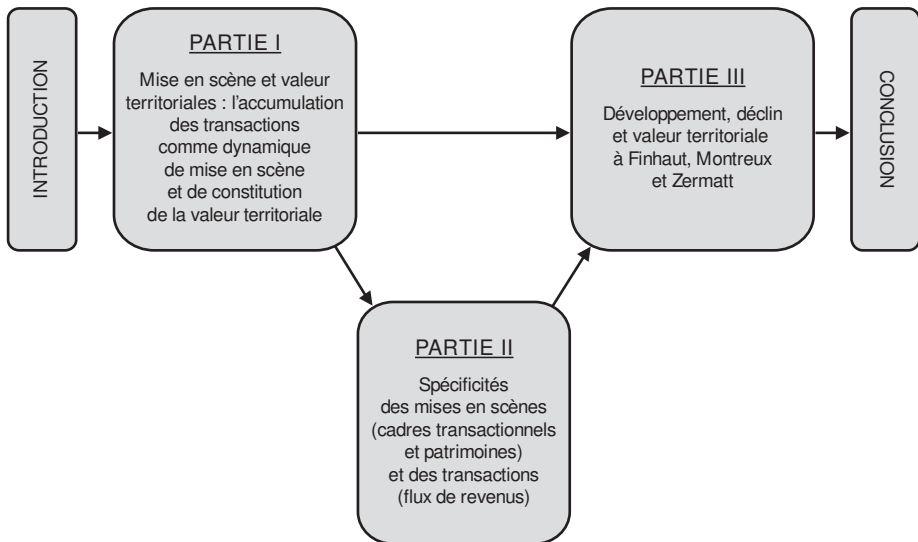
INTRODUCTION

PARTIE I

Mise en scène et valeur territoriales : l'accumulation des transactions comme dynamique de mise en scène et de constitution de la valeur territoriale

PARTIE III

Développement, déclin et valeur territoriale à Finhaut, Montreux et Zermatt

CONCLUSION

PARTIE II

Spécificités des mises en scènes (cadres transactionnels et patrimoines) et des transactions (flux de revenus)